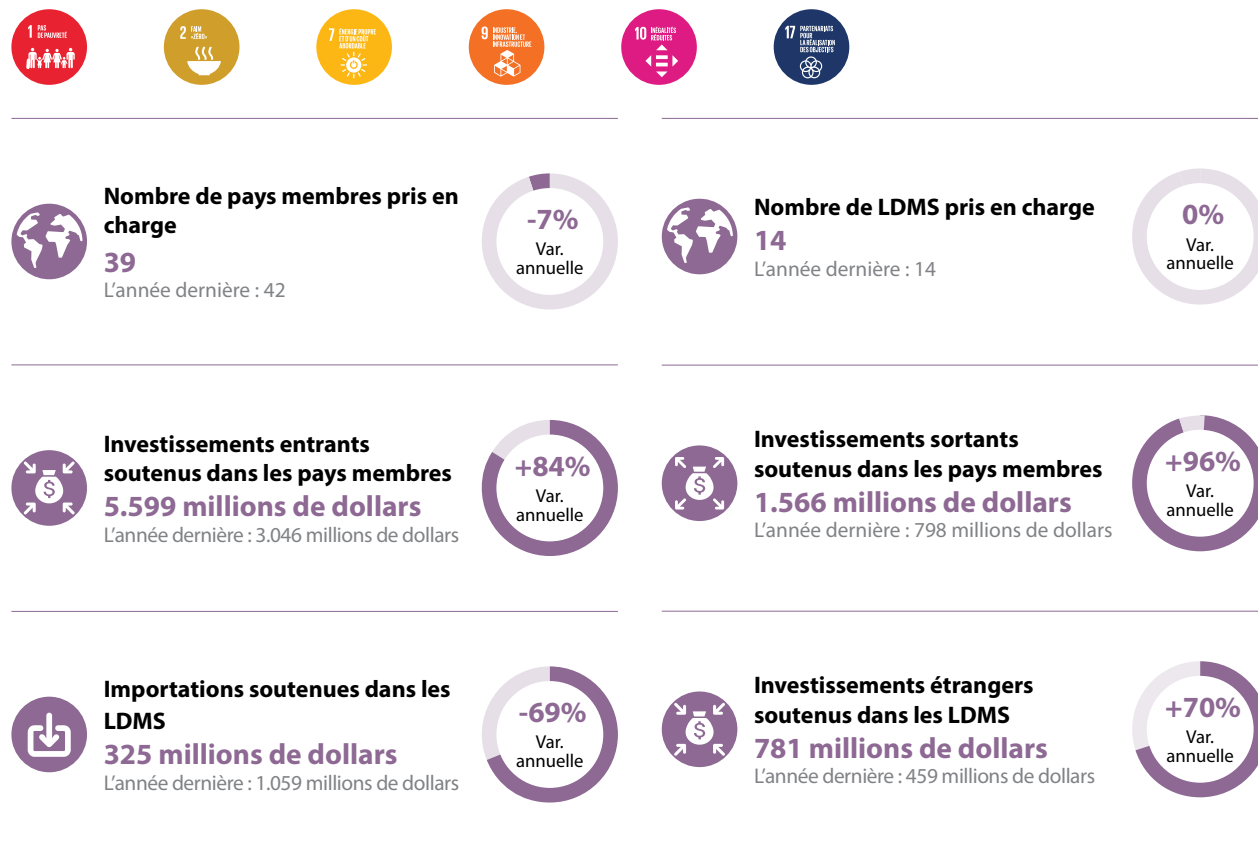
1 PAS DE PAUVRETÉ

2 FAIM «ZÉRO»

7 ÉNERGIE PROPRE ET D'UN COÛT ABORDABLE

9 INDUSTRIE, INNOVATION ET INFRASTRUCTURE

10 INÉGALITÉS RÉDUITES

17 PARTENARIATS POUR LA RÉALISATION DES OBJECTIFS

Nombre de pays membres pris en charge
39
L'année dernière : 42

-7%
Var. annuelle

Nombre de LDMS pris en charge
14
L'année dernière : 14

0%
Var. annuelle

Investissements entrants soutenus dans les pays membres
5.599 millions de dollars
L'année dernière : 3.046 millions de dollars

+84%
Var. annuelle

Investissements sortants soutenus dans les pays membres
1.566 millions de dollars
L'année dernière : 798 millions de dollars

+96%
Var. annuelle

Importations soutenues dans les LDMS
325 millions de dollars
L'année dernière : 1.059 millions de dollars

-69%
Var. annuelle

Investissements étrangers soutenus dans les LDMS
781 millions de dollars
L'année dernière : 459 millions de dollars

+70%
Var. annuelle